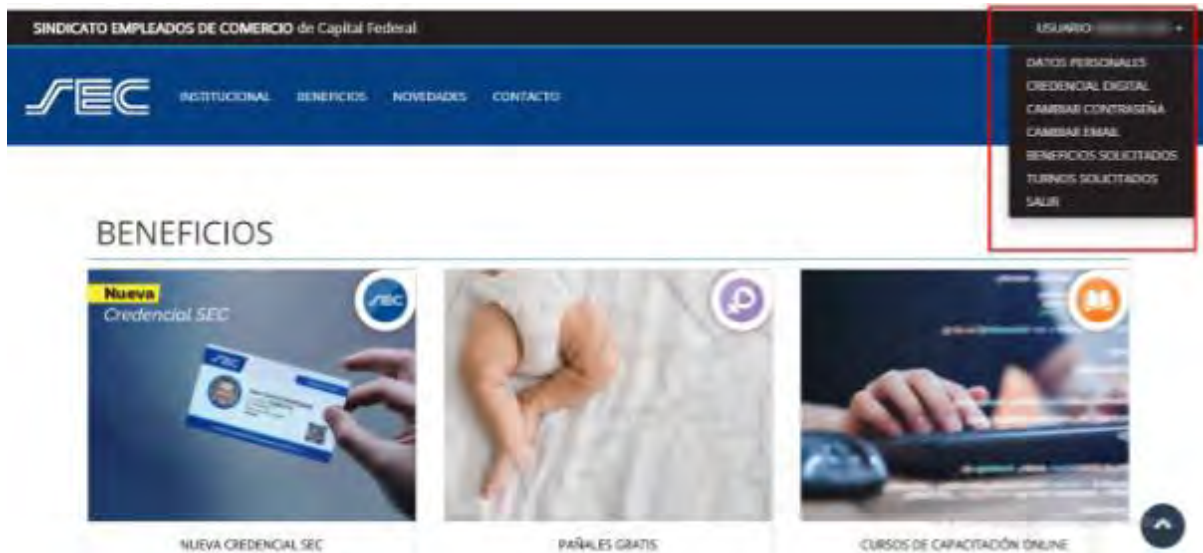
SINDICATO EMPLEADOS DE COMERCIO de Capital Federal

USUARIO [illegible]

DATOS PERSONALES
CREDENCIAL DIGITAL
CAMBIAR CONTRASEÑA
CAMBIAR EMAIL
BENEFICIOS SOLICITADOS
TURNOS SOLICITADOS
SALIR

SEC

INSTITUCIONAL BENEFICIOS NOVEDADES CONTACTO

BENEFICIOS

Nueva
Credencial SEC

SEC

NUEVA CREDENCIAL SEC

PAÑALES GRATIS

CURSOS DE CAPACITACIÓN ONLINE